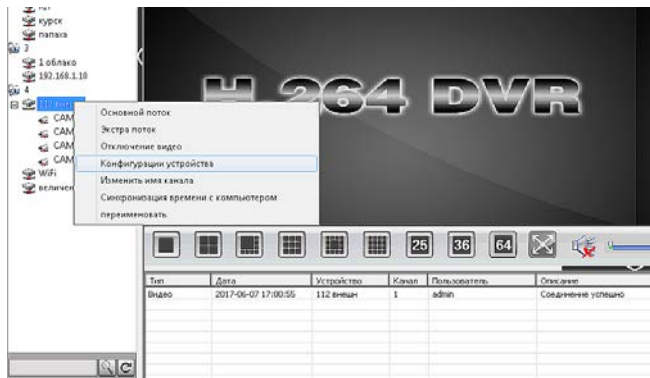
нет
курск
папака
3
1 облако
192.168.1.10
4
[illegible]
CAM
CAM
CAM
CAM
WiFi
величен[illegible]

Основной поток
Экстра поток
Отключение видео
Конфигурации устройства
Изменить имя канала
Синхронизация времени с компьютером
переименовать

H 264 DVR

25
36
64

| Тип | Дата | Устройство | Канал | Пользователь | Описание |
|---|---|---|---|---|---|
| Видео | 2017-06-07 17:00:55 | 112 внеш | 1 | admin | Соединение успешно |